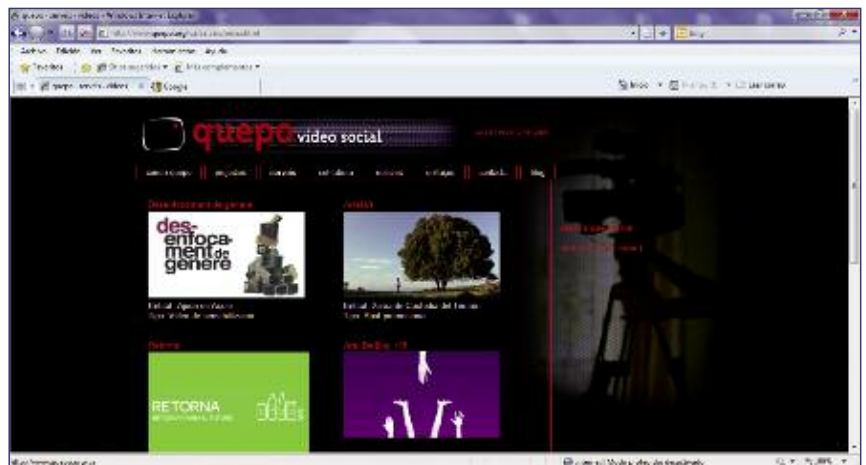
quepo - vídeo social - Windows Internet Explorer

http://www.quepo.org/

Archivo Edición Ver Favoritos Herramientas Ayuda

Favoritos

quepo - vídeo social

quepo vídeo social

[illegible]

Des-enfocament de gènere

des-enfocament de gènere

Arbolé

Entitat: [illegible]

Tipo: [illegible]

Entitat: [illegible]

Tipo: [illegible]

Retorna

RETORNA

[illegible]

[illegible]